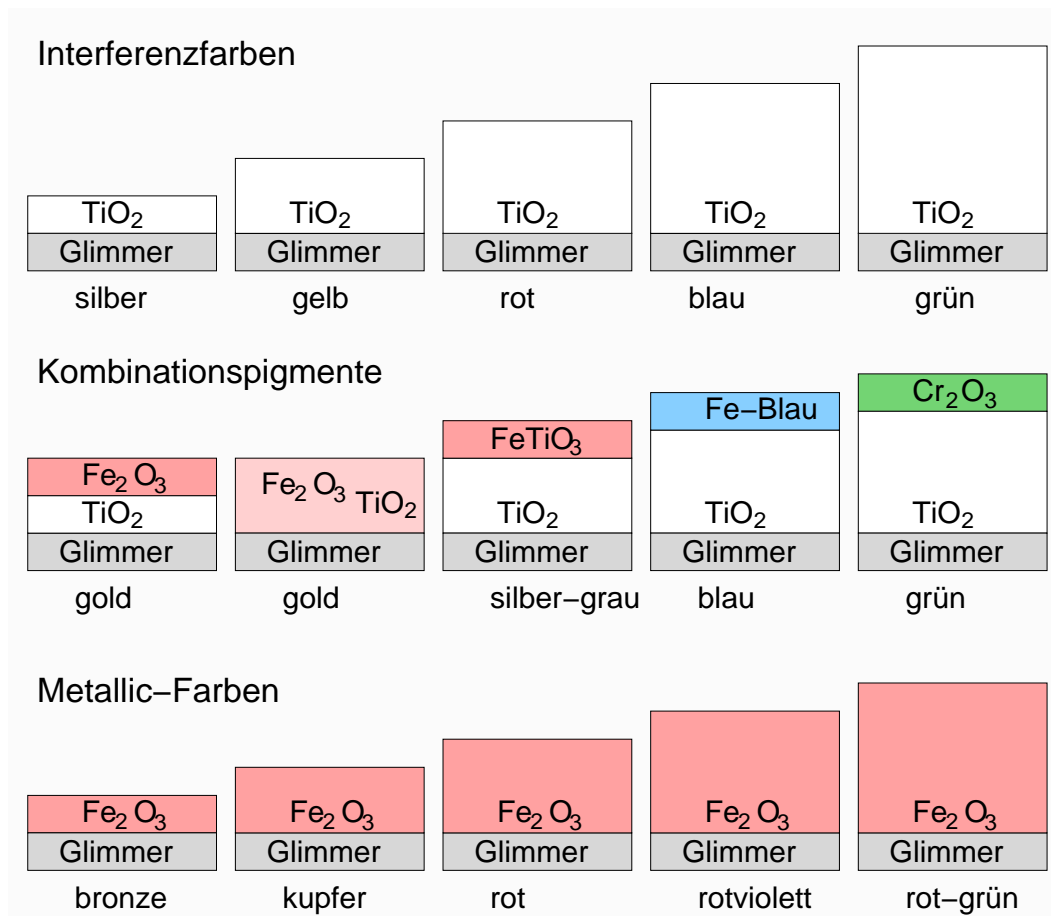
Interferenzfarben

$TiO_2$
Glimmer
silber

$TiO_2$
Glimmer
gelb

$TiO_2$
Glimmer
rot

$TiO_2$
Glimmer
blau

$TiO_2$
Glimmer
grün

Kombinationspigmente

$Fe_2O_3$
$TiO_2$
Glimmer
gold

$Fe_2O_3$ $TiO_2$
Glimmer
gold

$FeTiO_3$
$TiO_2$
Glimmer
silber−grau

Fe−Blau
$TiO_2$
Glimmer
blau

$Cr_2O_3$
$TiO_2$
Glimmer
grün

Metallic−Farben

$Fe_2O_3$
Glimmer
bronze

$Fe_2O_3$
Glimmer
kupfer

$Fe_2O_3$
Glimmer
rot

$Fe_2O_3$
Glimmer
rotviolett

$Fe_2O_3$
Glimmer
rot−grün